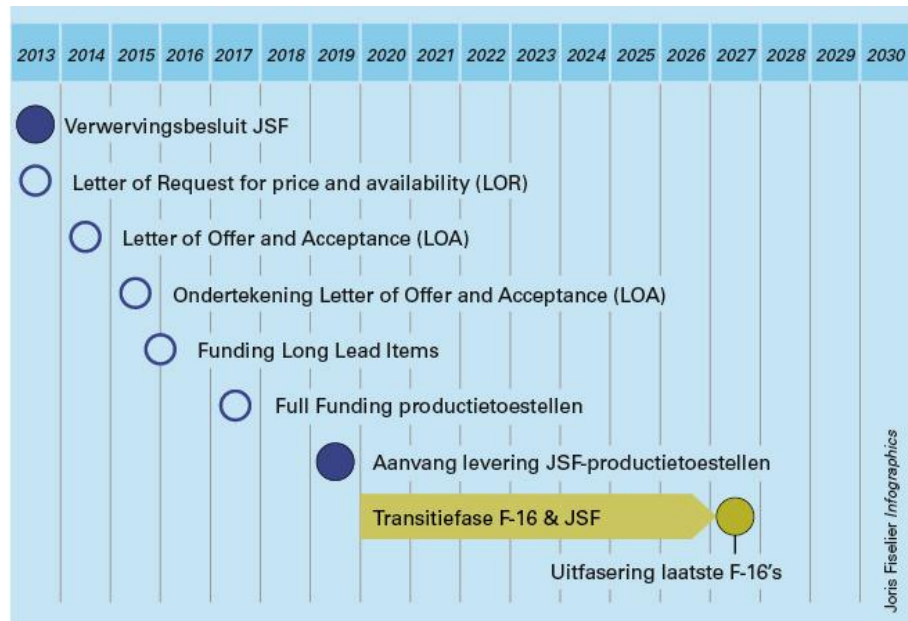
2013 2014 2015 2016 2017 2018 2019 2020 2021 2022 2023 2024 2025 2026 2027 2028 2029 2030

Verwervingsbesluit JSF

Letter of Request for price and availability (LOR)

Letter of Offer and Acceptance (LOA)

Ondertekening Letter of Offer and Acceptance (LOA)

Funding Long Lead Items

Full Funding productietoestellen

Aanvang levering JSF-productietoestellen

Transitiefase F-16 & JSF

Uitfasering laatste F-16's

Joris Fiselier Infographics